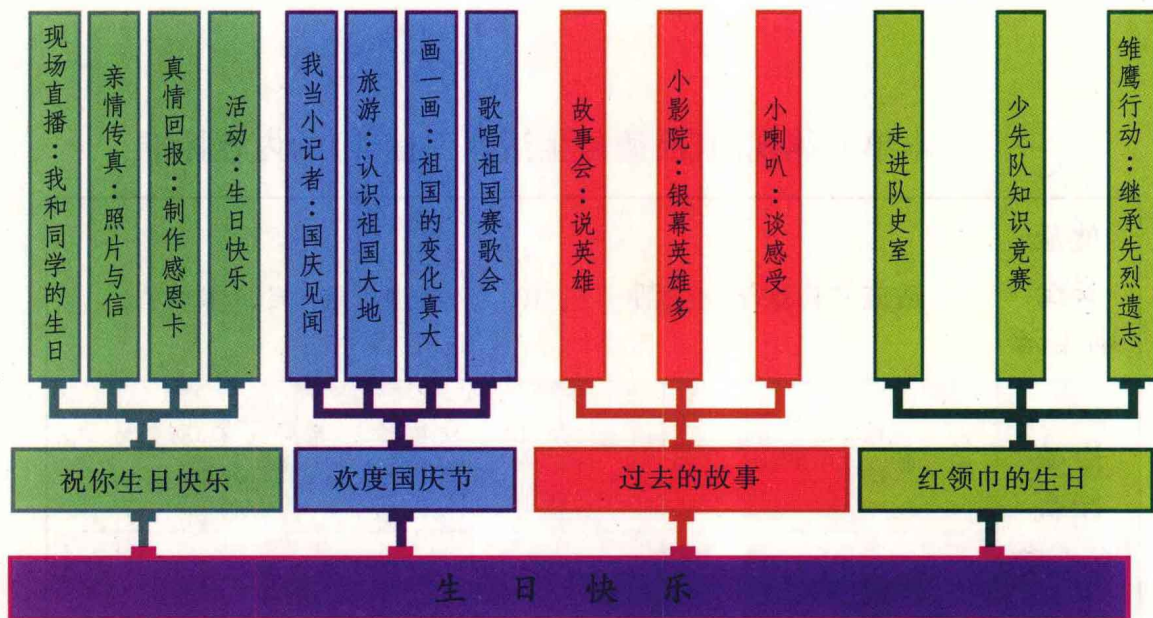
现场直播：我和同学的生日

亲情传真：照片与信

真情回报：制作感恩卡

活动：生日快乐

祝你生日快乐

我当小记者：国庆见闻

旅游：认识祖国大地

画一画：祖国的变化真大

歌唱祖国赛歌会

欢度国庆节

故事会：说英雄

小影院：银幕英雄多

小喇叭：谈感受

过去的故事

走进队史室

少先队知识竞赛

雏鹰行动：继承先烈遗志

红领巾的生日

生　日　快　乐